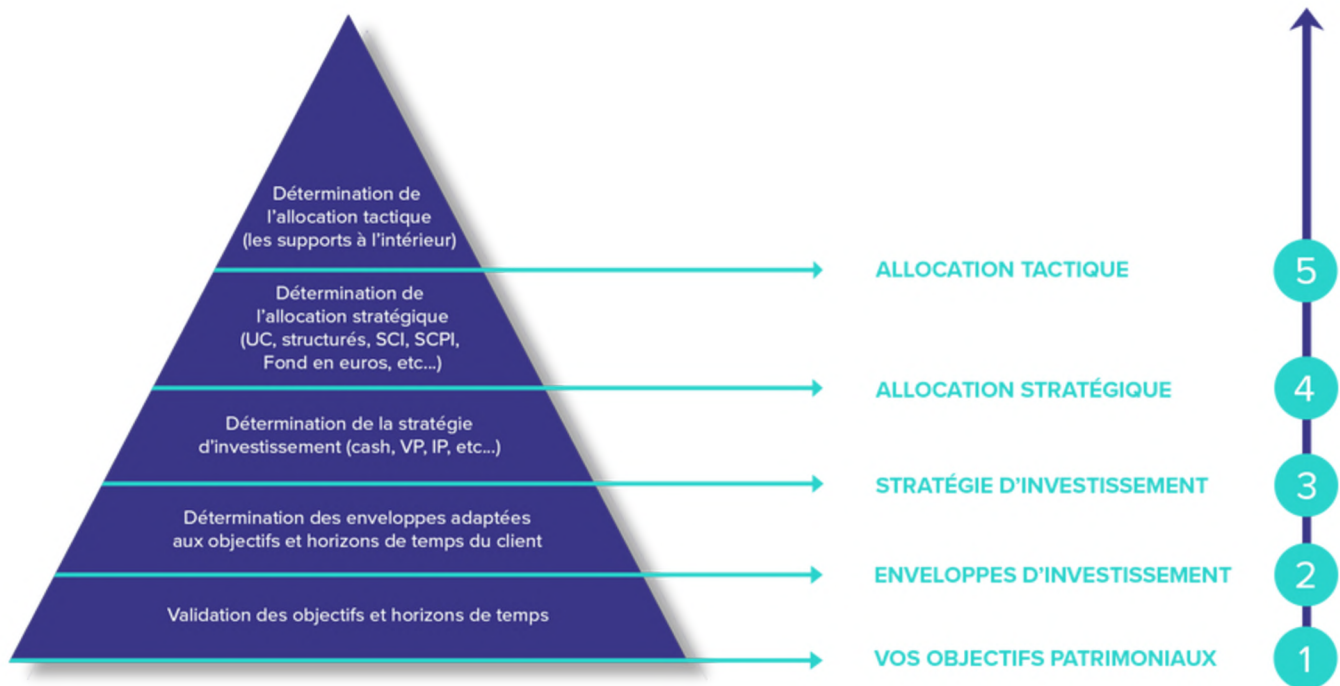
Détermination de l'allocation tactique (les supports à l'intérieur)

Détermination de l'allocation stratégique (UC, structurés, SCI, SCPI, Fond en euros, etc...)

Détermination de la stratégie d'investissement (cash, VP, IP, etc...)

Détermination des enveloppes adaptées aux objectifs et horizons de temps du client

Validation des objectifs et horizons de temps

ALLOCATION TACTIQUE 5

ALLOCATION STRATÉGIQUE 4

STRATÉGIE D'INVESTISSEMENT 3

ENVELOPPES D'INVESTISSEMENT 2

VOS OBJECTIFS PATRIMONIAUX 1